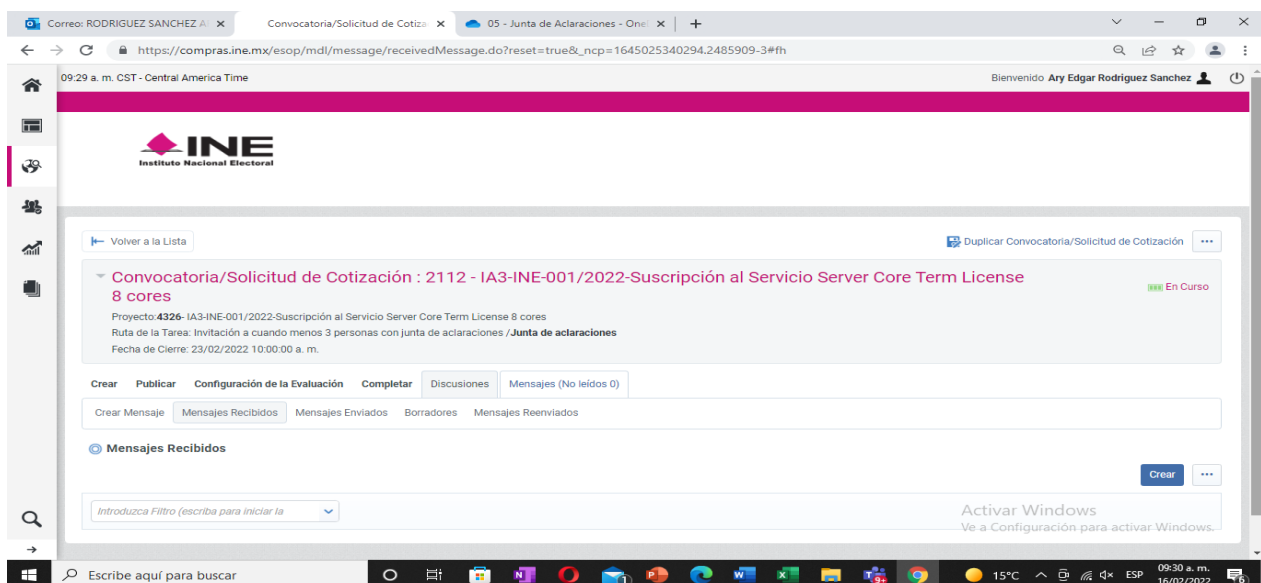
Correo: RODRIGUEZ SANCHEZ A ×
Convocatoria/Solicitud de Cotiza ×
05 - Junta de Aclaraciones - One ×
+

https://compras.ine.mx/esop/mdl/message/receivedMessage.do?reset=true&_ncp=1645025340294.2485909-3#fh

09:29 a. m. CST - Central America Time

Bienvenido Ary Edgar Rodriguez Sanchez

INE
Instituto Nacional Electoral

Volver a la Lista

Duplicar Convocatoria/Solicitud de Cotización

Convocatoria/Solicitud de Cotización : 2112 - IA3-INE-001/2022-Suscripción al Servicio Server Core Term License 8 cores

En Curso

Proyecto:4326- IA3-INE-001/2022-Suscripción al Servicio Server Core Term License 8 cores
Ruta de la Tarea: Invitación a cuando menos 3 personas con junta de aclaraciones /Junta de aclaraciones
Fecha de Cierre: 23/02/2022 10:00:00 a. m.

Crear Publicar Configuración de la Evaluación Completar Discusiones Mensajes (No leídos 0)

Crear Mensaje Mensajes Recibidos Mensajes Enviados Borradores Mensajes Reenviados

Mensajes Recibidos

Crear

Introduzca Filtro (escriba para iniciar la

Activar Windows
Ve a Configuración para activar Windows.

Escribe aquí para buscar

15°C ESP 09:30 a. m. 16/02/2022